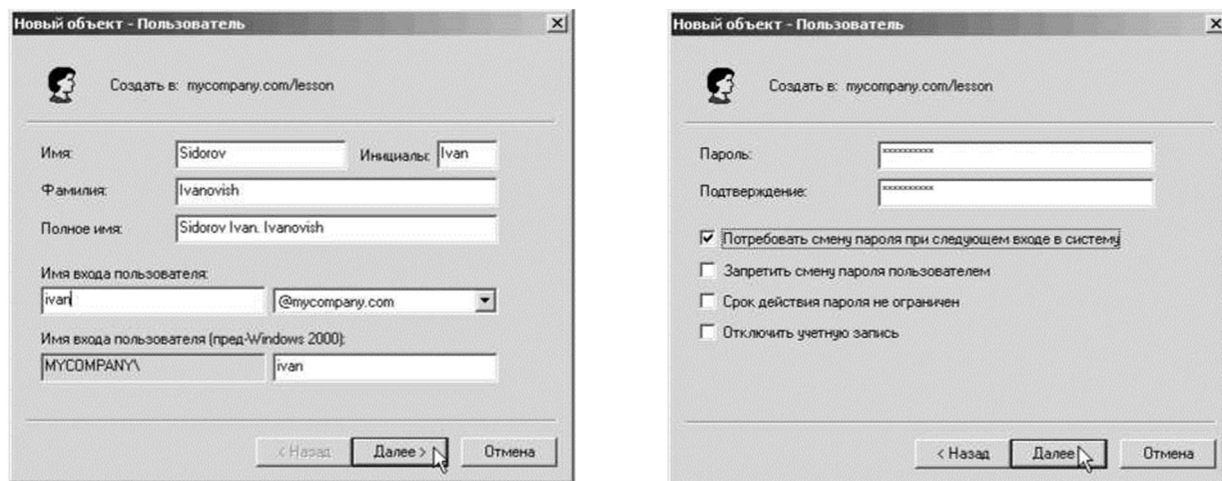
Новый объект - Пользователь

Создать в: mycompany.com/lesson

Имя: Sidorov

Инициалы: Ivan

Фамилия: Ivanovish

Полное имя: Sidorov Ivan. Ivanovish

Имя входа пользователя:

ivan

@mycompany.com

Имя входа пользователя (пред-Windows 2000):

MYCOMPANY\

ivan

< Назад

Далее >

Отмена

Новый объект - Пользователь

Создать в: mycompany.com/lesson

Пароль: **********

Подтверждение: **********

Потребовать смену пароля при следующем входе в систему

Запретить смену пароля пользователем

Срок действия пароля не ограничен

Отключить учетную запись

< Назад

Далее >

Отмена